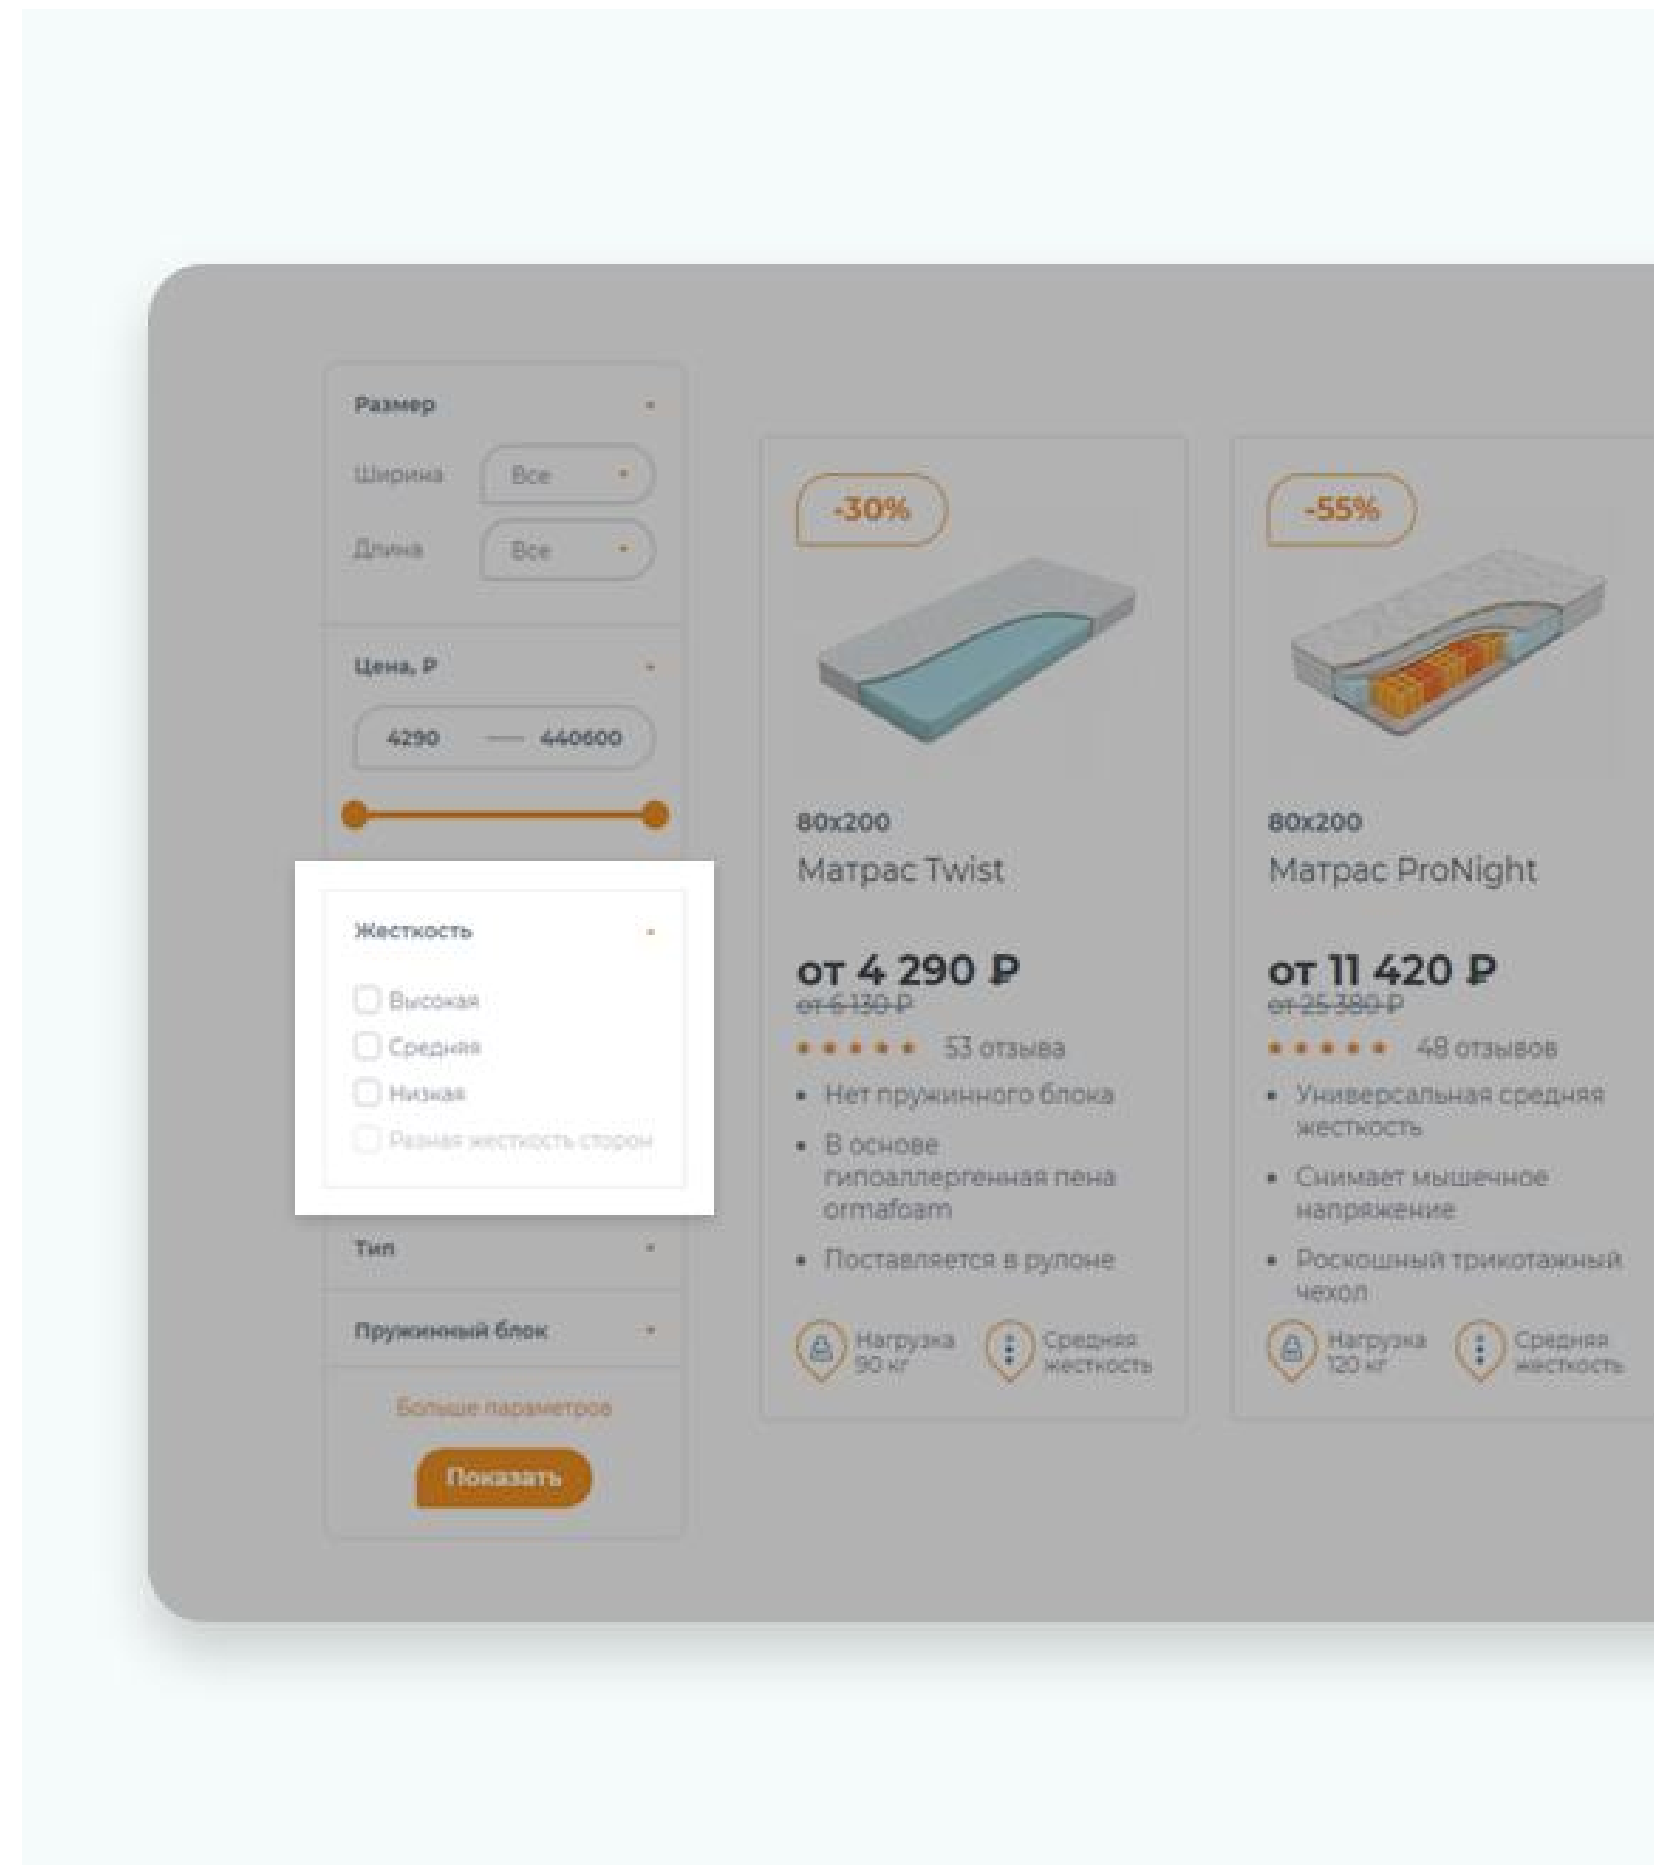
Размер

Ширина Все

Длина Все

Цена, ₽

4290 — 440600

Жесткость

Высокая

Средняя

Низкая

Разная жесткость сторон

Тип

Пружинный блок

Больше параметров

Показать

-30%

80x200

Матрас Twist

от 4 290 ₽

от 6 130 ₽

53 отзыва

• Нет пружинного блока

• В основе гипоаллергенная пена ormafoam

• Поставляется в рулоне

Нагрузка 90 кг

Средняя жесткость

-55%

80x200

Матрас ProNight

от 11 420 ₽

от 25 380 ₽

48 отзывов

• Универсальная средняя жесткость

• Снимает мышечное напряжение

• Роскошный трикотажный чехол

Нагрузка 120 кг

Средняя жесткость